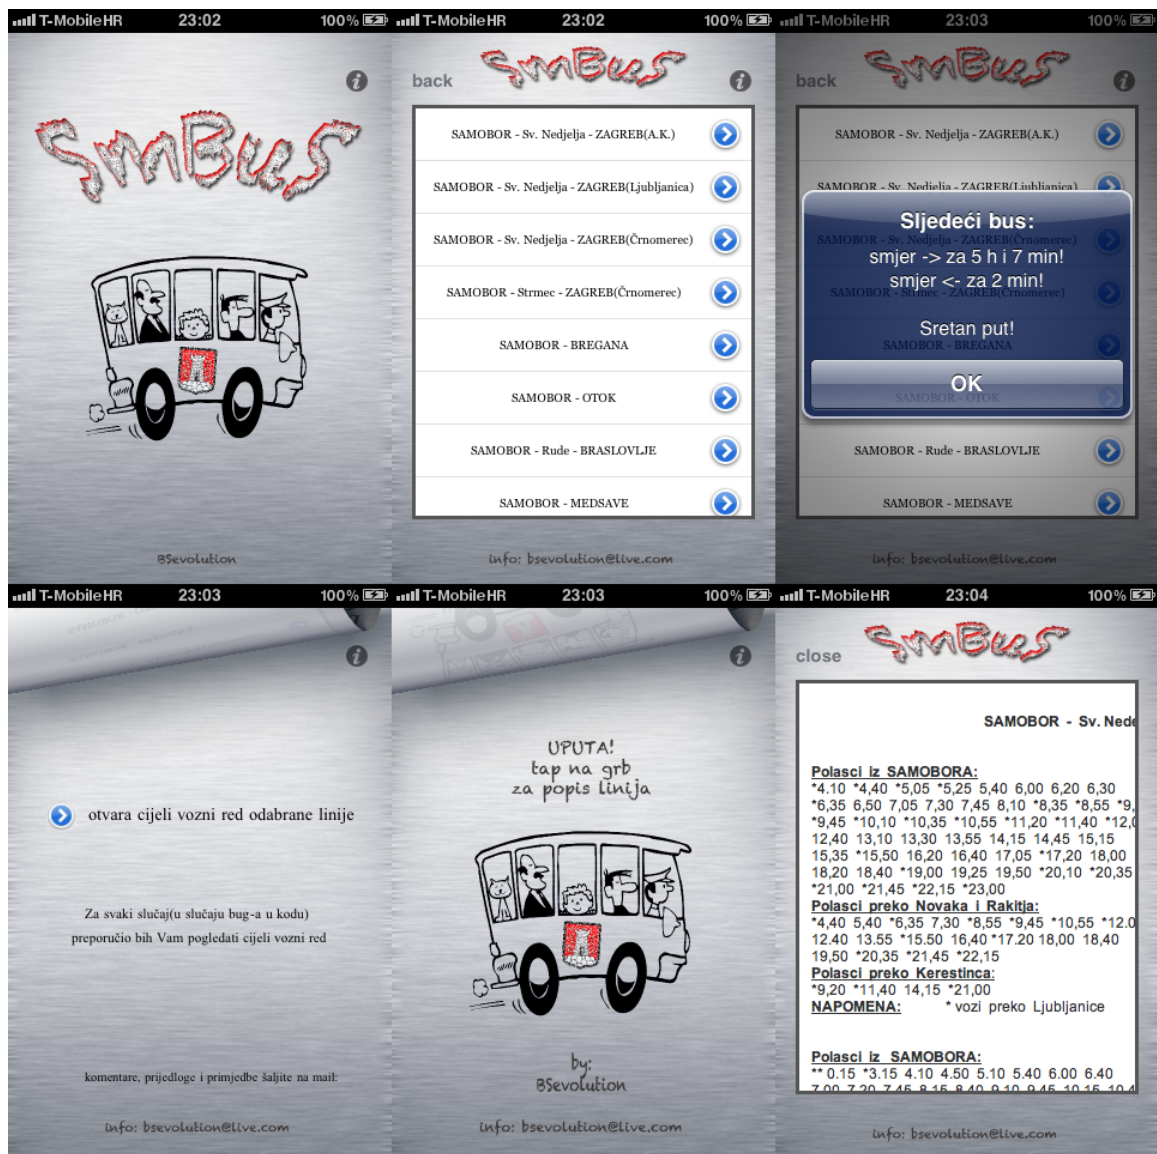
T-Mobile HR 23:02 100%

SmBus

BSevolution

T-Mobile HR 23:02 100%

back SmBus

SAMOBOR - Sv. Nedjelja - ZAGREB(A.K.)

SAMOBOR - Sv. Nedjelja - ZAGREB(Ljubljanica)

SAMOBOR - Sv. Nedjelja - ZAGREB(Črnomerec)

SAMOBOR - Strmec - ZAGREB(Črnomerec)

SAMOBOR - BREGANA

SAMOBOR - OTOK

SAMOBOR - Rude - BRASLOVLJE

SAMOBOR - MEDSAVE

info: bsevolution@live.com

T-Mobile HR 23:03 100%

back SmBus

SAMOBOR - Sv. Nedjelja - ZAGREB(A.K.)

Sljedeći bus:
smjer -> za 5 h i 7 min!
smjer <- za 2 min!

Sretan put!

OK

SAMOBOR - Rude - BRASLOVLJE

SAMOBOR - MEDSAVE

info: bsevolution@live.com

T-Mobile HR 23:03 100%

otvara cijeli vozni red odabrane linije

Za svaki slučaj(u slučaju bug-a u kodu) preporučio bih Vam pogledati cijeli vozni red

komentare, prijedloge i primjedbe šaljite na mail:

info: bsevolution@live.com

T-Mobile HR 23:03 100%

UPUTA!
tap na grb
za popis linija

by:
BSevolution

info: bsevolution@live.com

T-Mobile HR 23:04 100%

close SmBus

SAMOBOR - Sv. Nede

Polasci iz SAMOBORA:
*4.10 *4,40 *5,05 *5,25 5,40 6,00 6,20 6,30 *6,35 6,50 7,05 7,30 7,45 8,10 *8,35 *8,55 *9, *9,45 *10,10 *10,35 *10,55 *11,20 *11,40 *12, 12,40 13,10 13,30 13,55 14,15 14,45 15,15 15,35 *15,50 16,20 16,40 17,05 *17,20 18,00 18,20 18,40 *19,00 19,25 19,50 *20,10 *20,35 *21,00 *21,45 *22,15 *23,00
Polasci preko Novaka i Rakitja:
*4,40 5,40 *6,35 7,30 *8,55 *9,45 *10,55 *12.0 12.40 13.55 *15.50 16,40 *17.20 18,00 18,40 19,50 *20,35 *21,45 *22,15
Polasci preko Kerestinca:
*9,20 *11,40 14,15 *21,00
NAPOMENA: * vozi preko Ljubljanice

Polasci iz SAMOBORA:
** 0.15 *3.15 4.10 4.50 5.10 5.40 6.00 6.40
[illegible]

info: bsevolution@live.com